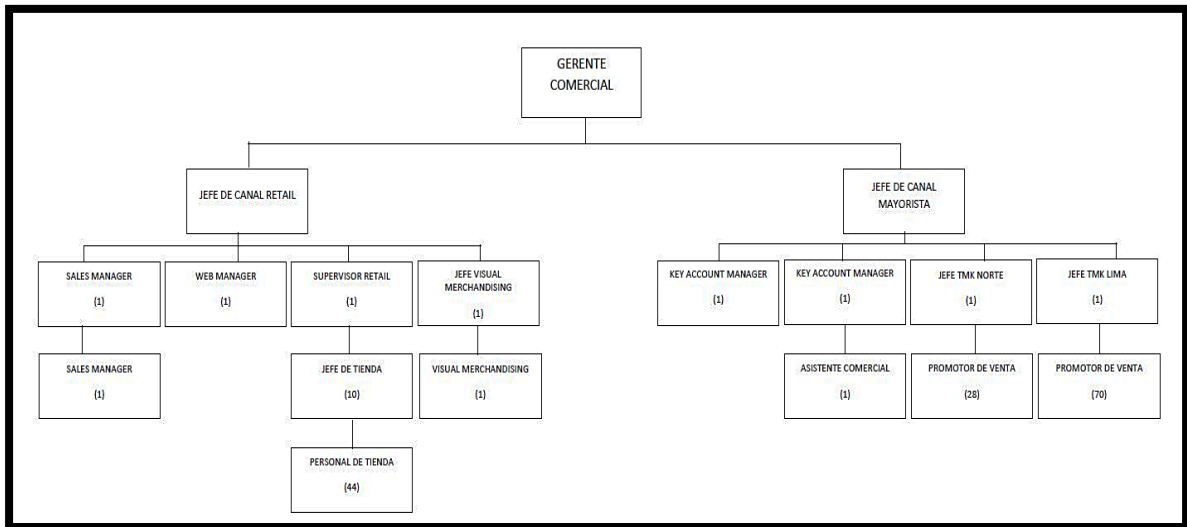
GERENTE COMERCIAL

JEFE DE CANAL RETAIL

JEFE DE CANAL MAYORISTA

SALES MANAGER
(1)

WEB MANAGER
(1)

SUPERVISOR RETAIL
(1)

JEFE VISUAL MERCHANDISING
(1)

KEY ACCOUNT MANAGER
(1)

KEY ACCOUNT MANAGER
(1)

JEFE TMK NORTE
(1)

JEFE TMK LIMA
(1)

SALES MANAGER
(1)

JEFE DE TIENDA
(10)

VISUAL MERCHANDISING
(1)

ASISTENTE COMERCIAL
(1)

PROMOTOR DE VENTA
(28)

PROMOTOR DE VENTA
(70)

PERSONAL DE TIENDA
(44)